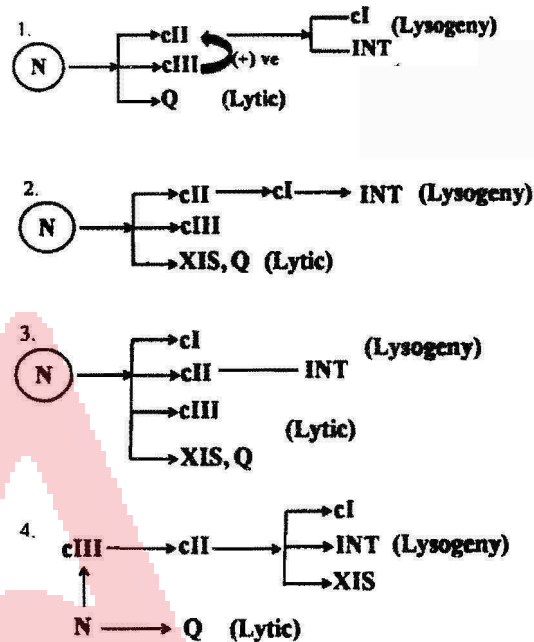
1.

N

cII
cIII
Q (Lytic)

(+) ve

cI (Lysogeny)
INT

2.

N

cII → cI → INT (Lysogeny)
cIII
XIS, Q (Lytic)

3.

N

cI
cII — INT
cIII
XIS, Q

(Lysogeny)

(Lytic)

4.

cIII → cII

cI
INT (Lysogeny)
XIS

N → Q (Lytic)